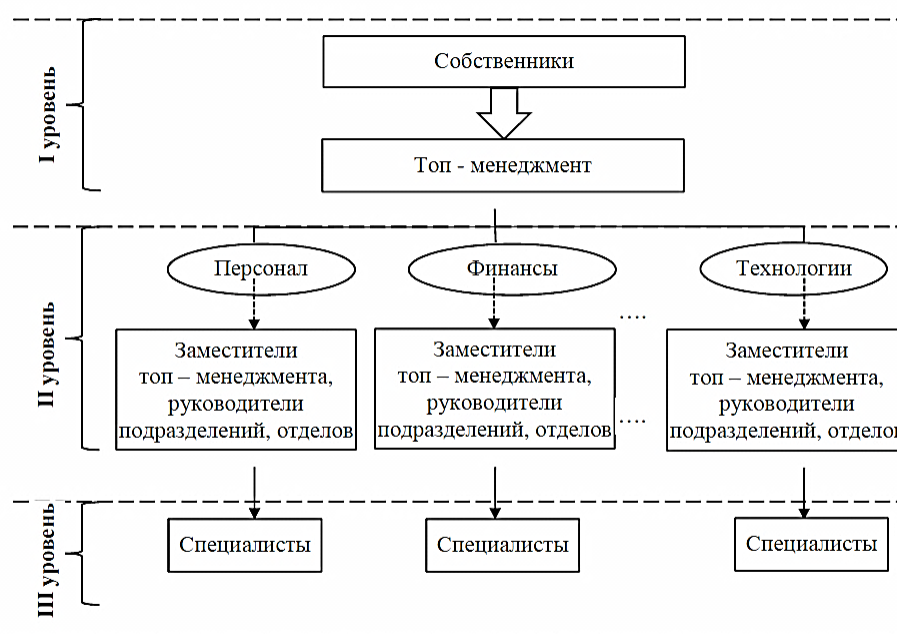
I уровень

Собственники

Топ - менеджмент

II уровень

Персонал

Финансы

Технологии

....

Заместители топ – менеджмента, руководители подразделений, отделов

Заместители топ – менеджмента, руководители подразделений, отделов

....

Заместители топ – менеджмента, руководители подразделений, отделов

III уровень

Специалисты

Специалисты

Специалисты